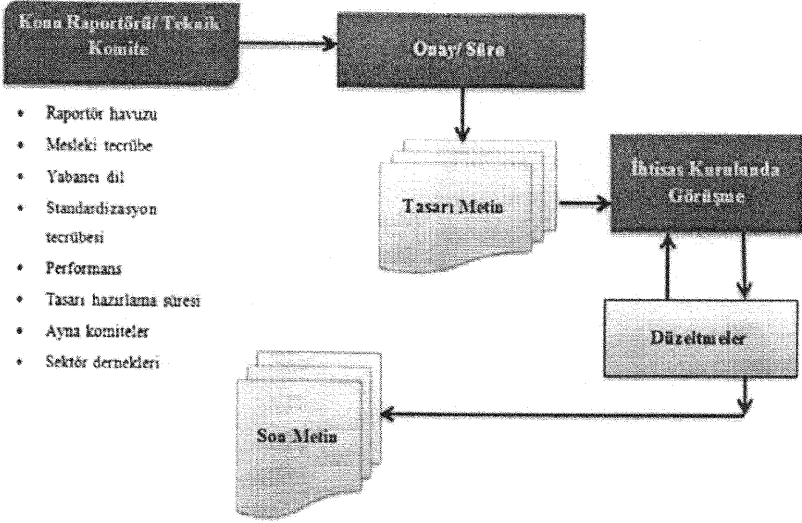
Konu Raportörü/ Teknik Komite

Onay/ Süre

- Raportör havuzu
- Mesleki tecrübe
- Yabancı dil
- Standardizasyon tecrübesi
- Performans
- Tasarı hazırlama süresi
- Ayna komiteler
- Sektör dernekleri

Tasarı Metin

İhtisas Kurulunda Görüşme

Düzeltmeler

Son Metin